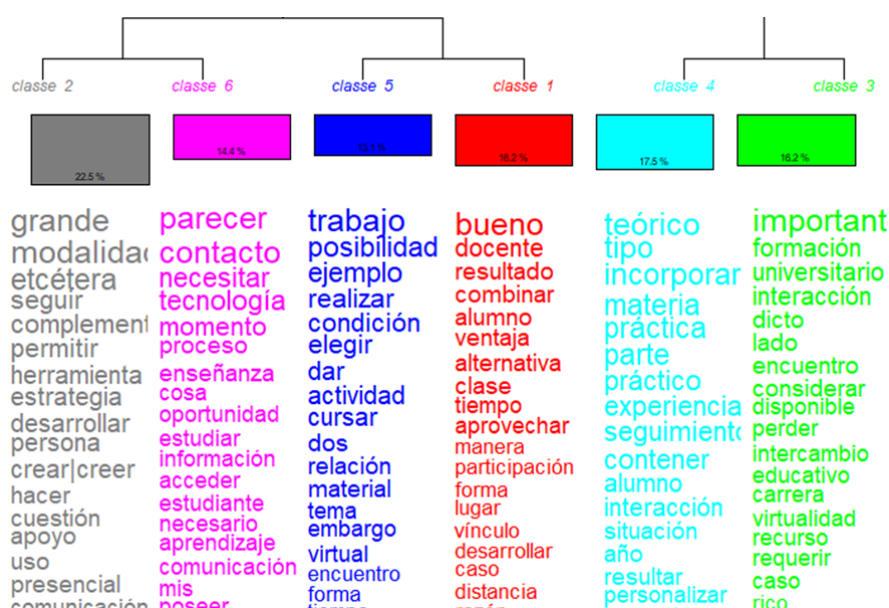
classe 2
22.5 %
grande
modalidad
etcétera
seguir
complement
permitir
herramienta
estrategia
desarrollar
persona
crear|creer
hacer
cuestión
apoyo
uso
presencial
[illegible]

classe 6
14.4 %
parecer
contacto
necesitar
tecnología
momento
proceso
enseñanza
cosa
oportunidad
estudiar
información
acceder
estudiante
necesario
aprendizaje
comunicación
mis
poseer

classe 5
13.1 %
trabajo
posibilidad
ejemplo
realizar
condición
elegir
dar
actividad
cursar
dos
relación
material
tema
embargo
virtual
encuentro
forma
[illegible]

classe 1
16.2 %
bueno
docente
resultado
combinar
alumno
ventaja
alternativa
clase
tiempo
aprovechar
manera
participación
forma
lugar
vínculo
desarrollar
caso
distancia
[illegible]

classe 4
17.5 %
teórico
tipo
incorporar
materia
práctica
parte
práctico
experiencia
seguimiento
contener
alumno
interacción
situación
año
resultar
personalizar

classe 3
16.2 %
important
formación
universitario
interacción
dicto
lado
encuentro
considerar
disponible
perder
intercambio
educativo
carrera
virtualidad
recurso
requerir
caso
rico